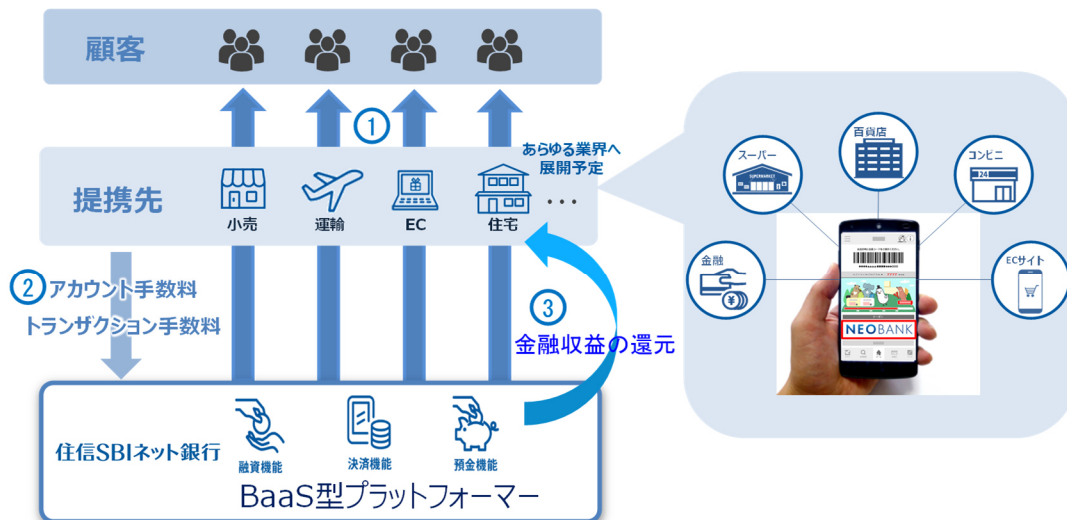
顧客

①

あらゆる業界へ
展開予定

提携先

小売 運輸 EC 住宅 ・・・

② アカウント手数料
トランザクション手数料

③
金融収益の還元

住信SBIネット銀行

融資機能 決済機能 預金機能

BaaS型プラットフォーマー

スーパー

SUPERMARKET

百貨店

コンビニ

24

金融

ECサイト

NEOBANK